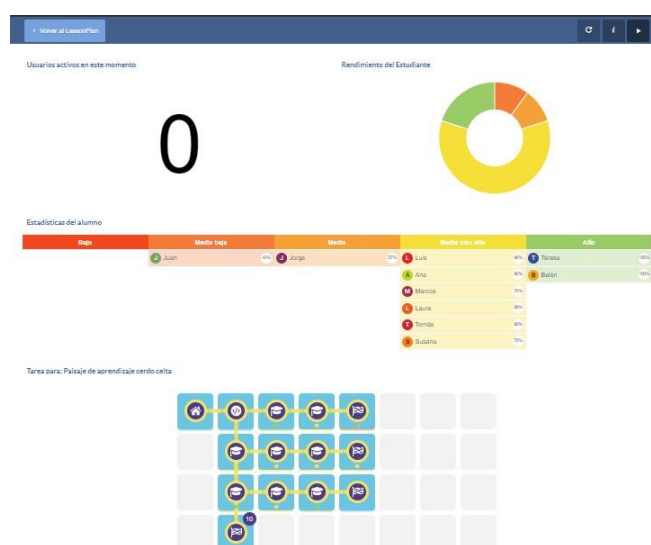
< Volver al LessonPlan

Usuarios activos en este momento

0

Rendimiento del Estudiante

Estadísticas del alumno

| Bajo | Medio bajo | Medio | Medio alto alto | Alto |
|---|---|---|---|---|
| | J Juan 45% | J Jorge 57% | L Luis 80% | T Teresa 100% |
| | | | A Ana 80% | B Belén 100% |
| | | | M Marcos 70% | |
| | | | L Laura 80% | |
| | | | T Tomás 80% | |
| | | | S Susana 70% | |

Tarea para: Paisaje de aprendizaje cerdo celta

10